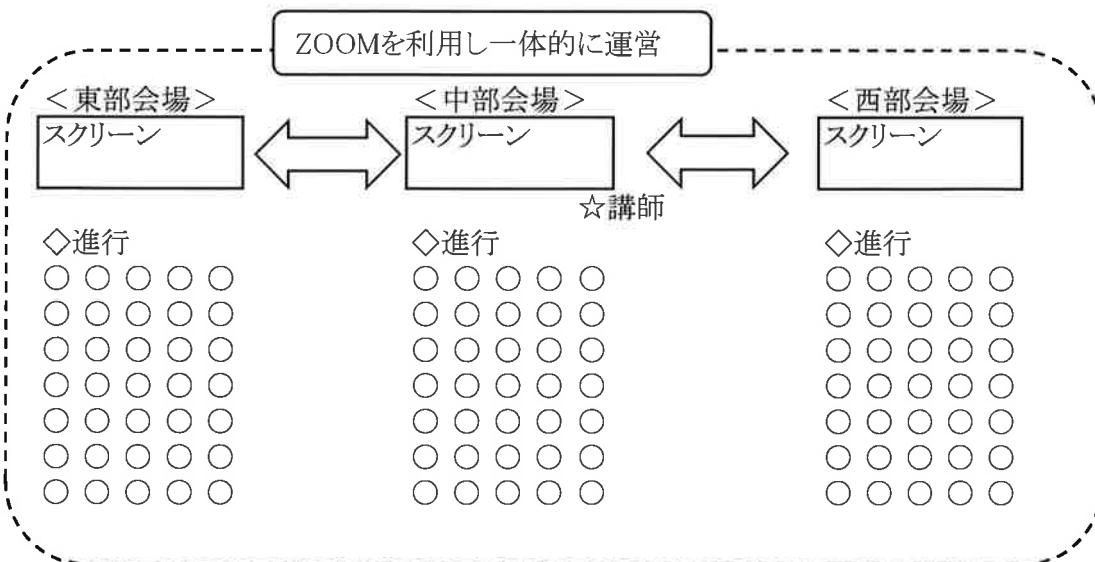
ZOOMを利用し一体的に運営

<東部会場>
スクリーン

◇進行
○○○○○
○○○○○
○○○○○
○○○○○
○○○○○
○○○○○
○○○○○

<中部会場>
スクリーン

☆講師

◇進行
○○○○○
○○○○○
○○○○○
○○○○○
○○○○○
○○○○○
○○○○○

<西部会場>
スクリーン

◇進行
○○○○○
○○○○○
○○○○○
○○○○○
○○○○○
○○○○○
○○○○○